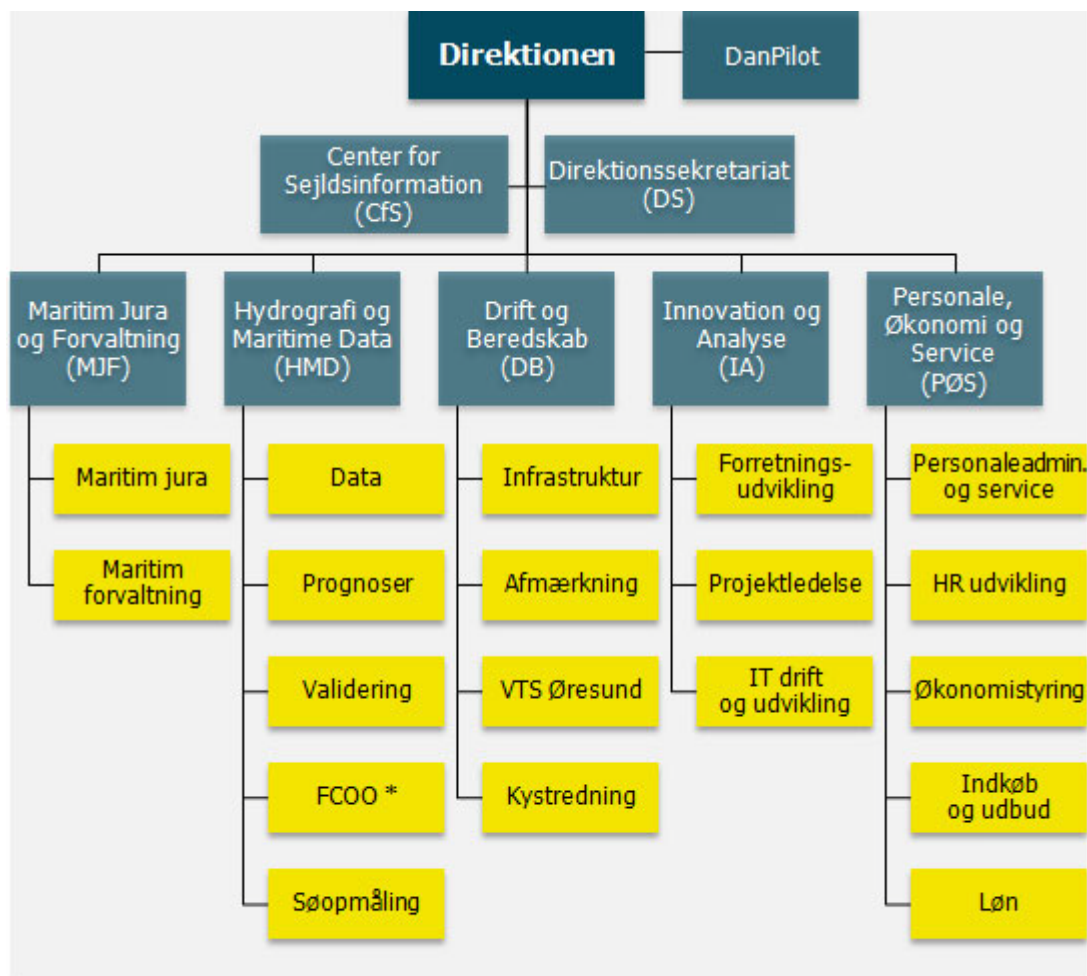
Direktionen

DanPilot

Center for Sejldsinformation (CfS)

Direktionssekretariat (DS)

Maritim Jura og Forvaltning (MJF)

Maritim jura

Maritim forvaltning

Hydrografi og Maritime Data (HMD)

Data

Prognoser

Validering

FCOO *

Søopmåling

Drift og Beredskab (DB)

Infrastruktur

Afmærkning

VTS Øresund

Kystredning

Innovation og Analyse (IA)

Forretningsudvikling

Projektledelse

IT drift og udvikling

Personale, Økonomi og Service (PØS)

Personaleadmin. og service

HR udvikling

Økonomistyring

Indkøb og udbud

Løn